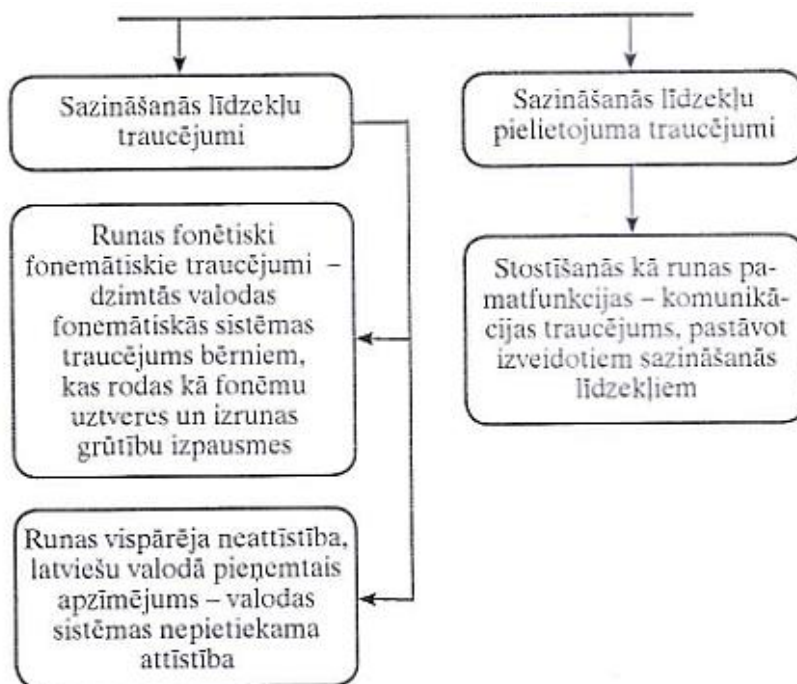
Sazināšanās līdzekļu traucējumi

Sazināšanās līdzekļu pielietojuma traucējumi

Runas fonētiski fonemātiskie traucējumi – dzimtās valodas fonemātiskās sistēmas traucējums bērniem, kas rodas kā fonēmu uztveres un izrunas grūtību izpausmes

Stostīšanās kā runas pamatfunkcijas – komunikācijas traucējums, pastāvot izveidotiem sazināšanās līdzekļiem

Runas vispārēja neattīstība, latviešu valodā pieņemtais apzīmējums – valodas sistēmas nepietiekama attīstība